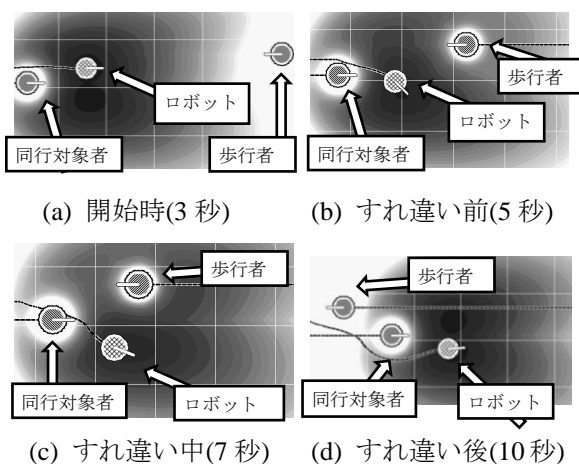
ロボット

同行対象者

歩行者

(a) 開始時(3 秒)

歩行者

ロボット

同行対象者

(b) すれ違い前(5 秒)

歩行者

同行対象者

ロボット

(c) すれ違い中(7 秒)

歩行者

同行対象者

ロボット

(d) すれ違い後(10 秒)